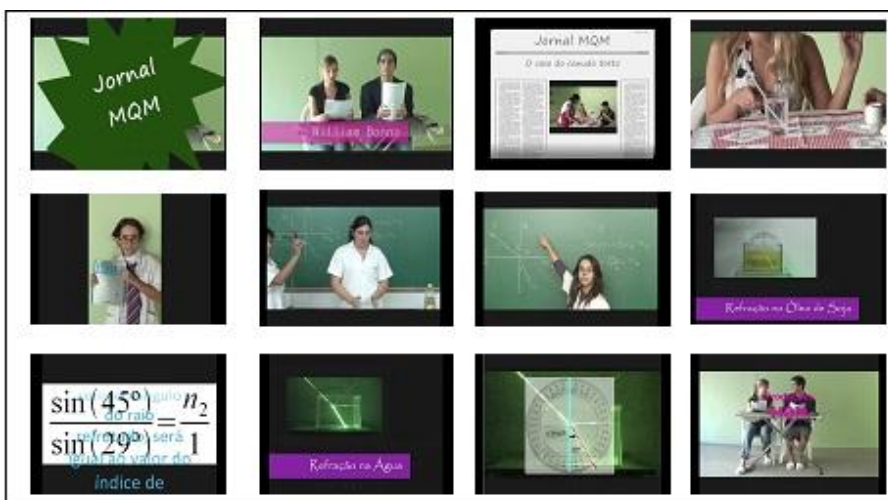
Jornal MQM

William Borne

Jornal MQM

O caso do canudo torto

Refração no Óleo de Soja

$\frac{\sin(45^\circ)}{\sin(29^\circ)} = \frac{n_2}{1}$

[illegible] ângulo do raio refratado será igual ao valor do índice de

Refração na Água